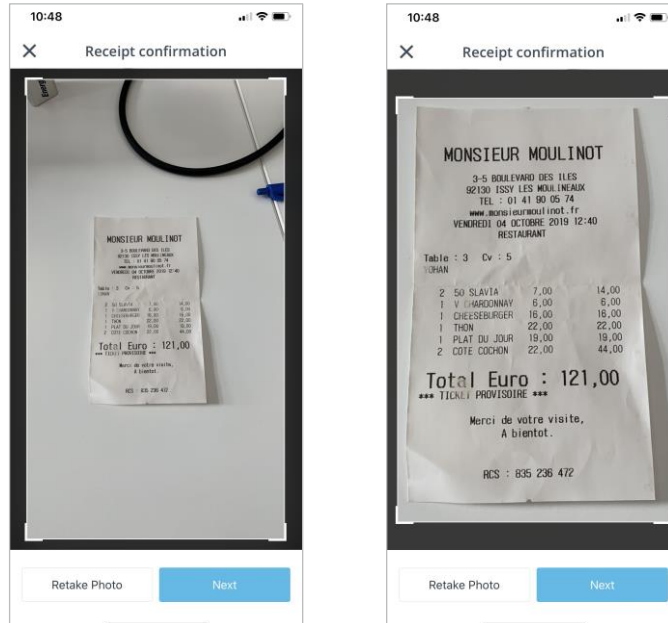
10:48

Receipt confirmation

MONSIEUR MOULINOT

Total Euro : 121,00

Retake Photo

Next

10:48

Receipt confirmation

MONSIEUR MOULINOT
3-5 BOULEVARD DES ILES
92130 ISSY LES MOULINEAUX
TEL : 01 41 90 05 74
www.monsieurmoulinot.fr
VENDREDI 04 OCTOBRE 2019 12:40
RESTAURANT

Table : 3 Cv : 5
YOHAN

| | | | |
|---|---|---|---|
| 2 | 50 SLAVIA | 7,00 | 14,00 |
| 1 | V CHARDONNAY | 6,00 | 6,00 |
| 1 | CHEESEBURGER | 16,00 | 16,00 |
| 1 | THON | 22,00 | 22,00 |
| 1 | PLAT DU JOUR | 19,00 | 19,00 |
| 2 | COTE COCHON | 22,00 | 44,00 |

Total Euro : 121,00
*** TICKET PROVISOIRE ***

Merci de votre visite,
A bientot.

RCS : 835 236 472

Retake Photo

Next